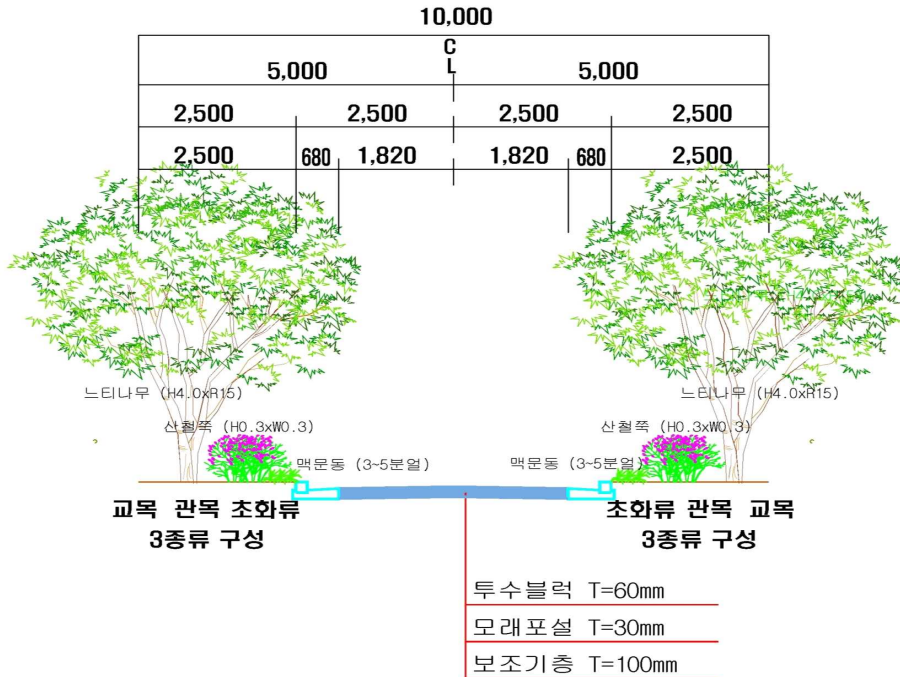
10,000

C
L

5,000 5,000

2,500 2,500 2,500 2,500

2,500 680 1,820 1,820 680 2,500

느티나무 (H4.0xR15)

느티나무 (H4.0xR15)

산철쭉 (H0.3xW0.3)

산철쭉 (H0.3xW0.3)

맥문동 (3~5분얼)

맥문동 (3~5분얼)

교목 관목 초화류
3종류 구성

초화류 관목 교목
3종류 구성

투수블럭 T=60mm
모래포설 T=30mm
보조기층 T=100mm